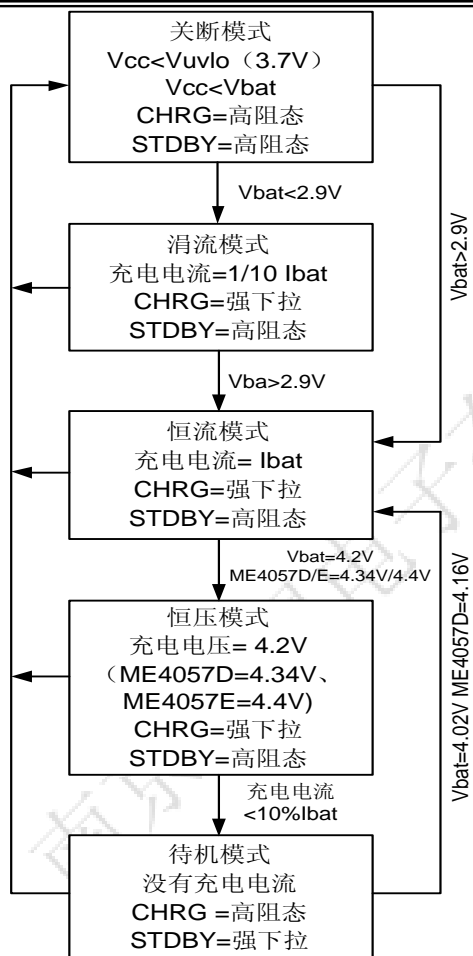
关断模式
Vcc<Vuvlo（3.7V）
Vcc<Vbat
CHRG=高阻态
STDBY=高阻态

Vbat<2.9V

Vbat>2.9V

涓流模式
充电电流=1/10 Ibat
CHRG=强下拉
STDBY=高阻态

Vba>2.9V

恒流模式
充电电流= Ibat
CHRG=强下拉
STDBY=高阻态

Vbat=4.2V
ME4057D/E=4.34V/4.4V

Vbat=4.02V ME4057D=4.16V

恒压模式
充电电压= 4.2V
（ME4057D=4.34V、
ME4057E=4.4V)
CHRG=强下拉
STDBY=高阻态

充电电流
<10%Ibat

待机模式
没有充电电流
CHRG =高阻态
STDBY=强下拉